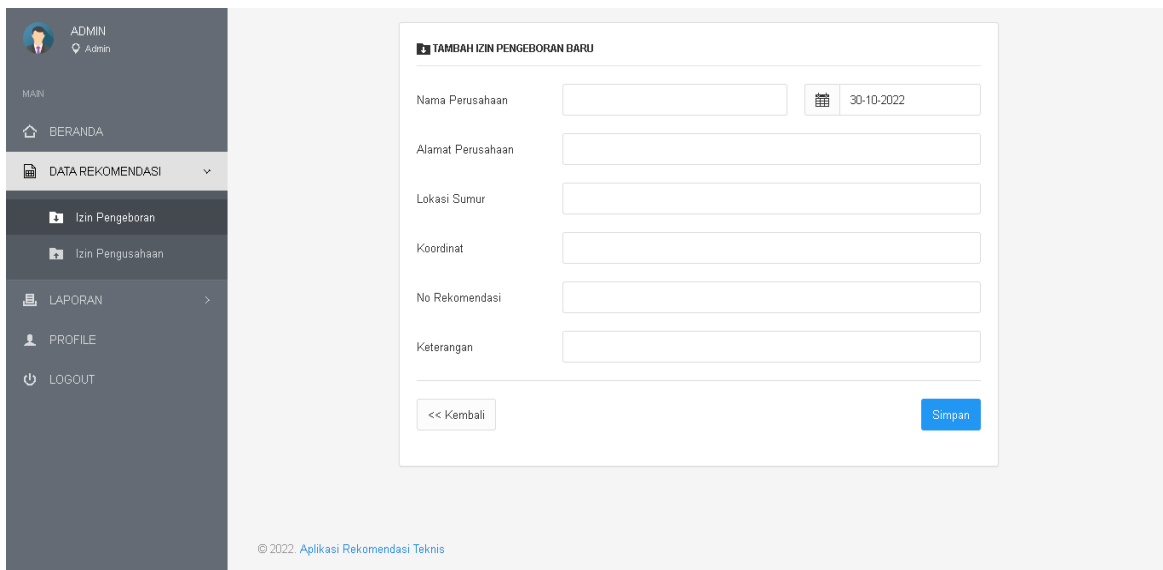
ADMIN
Admin

MAIN

BERANDA

DATA REKOMENDASI

Izin Pengeboran

Izin Pengusahaan

LAPORAN

PROFILE

LOGOUT

TAMBAH IZIN PENGEBORAN BARU

Nama Perusahaan

30-10-2022

Alamat Perusahaan

Lokasi Sumur

Koordinat

No Rekomendasi

Keterangan

<< Kembali

Simpan

© 2022. Aplikasi Rekomendasi Teknis